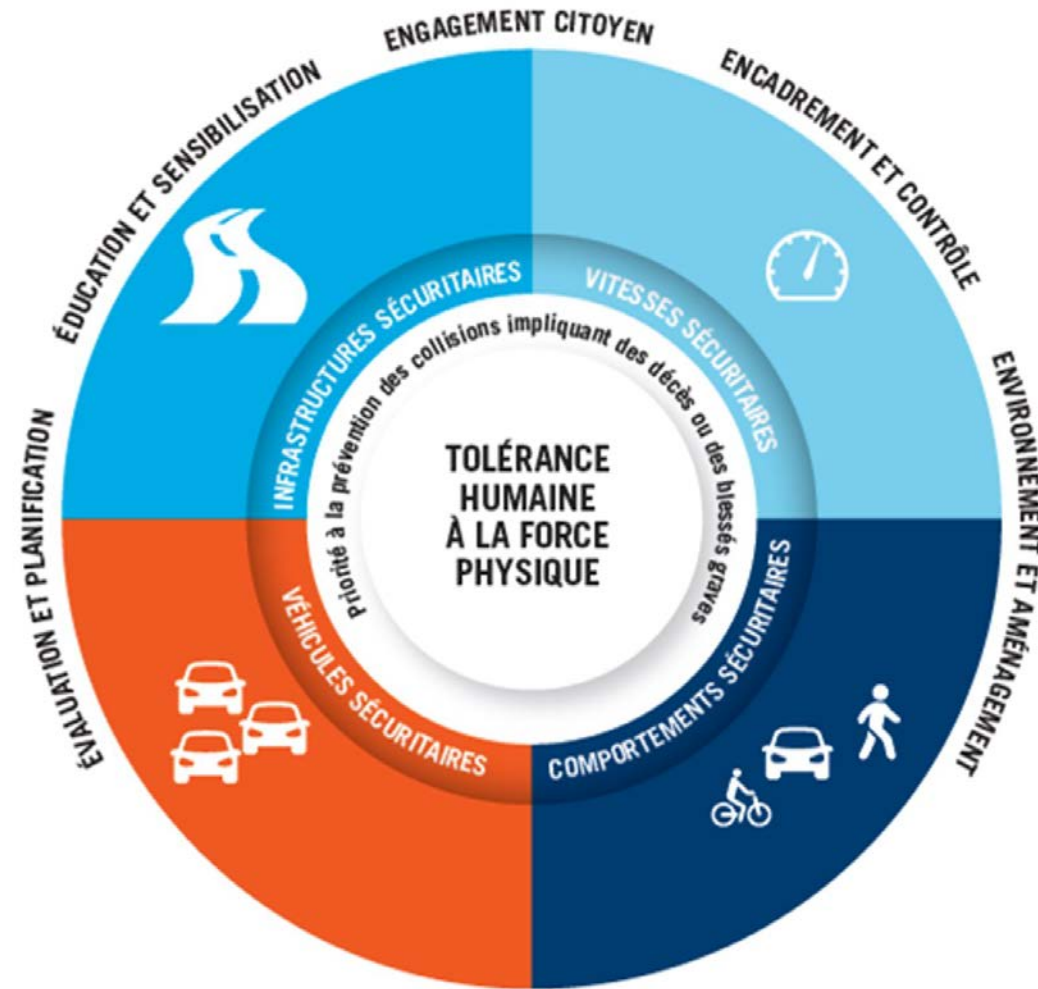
ENGAGEMENT CITOYEN

ENCADREMENT ET CONTRÔLE

ENVIRONNEMENT ET AMÉNAGEMENT

ÉVALUATION ET PLANIFICATION

ÉDUCATION ET SENSIBILISATION

INFRASTRUCTURES SÉCURITAIRES

VITESSES SÉCURITAIRES

COMPORTEMENTS SÉCURITAIRES

VÉHICULES SÉCURITAIRES

Priorité à la prévention des collisions impliquant des décès ou des blessés graves

TOLÉRANCE HUMAINE À LA FORCE PHYSIQUE